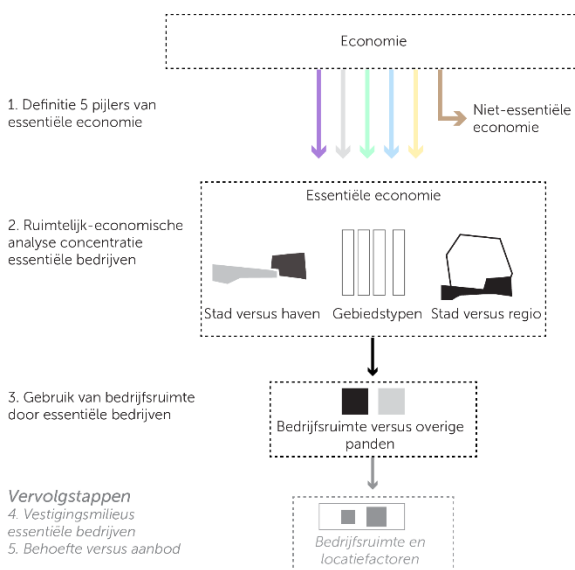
Economie

1. Definitie 5 pijlers van essentiële economie

Niet-essentiële economie

Essentiële economie

2. Ruimtelijk-economische analyse concentratie essentiële bedrijven

Stad versus haven

Gebiedstypen

Stad versus regio

3. Gebruik van bedrijfsruimte door essentiële bedrijven

Bedrijfsruimte versus overige panden

Vervolgstappen
4. Vestigingsmilieus essentiële bedrijven
5. Behoefte versus aanbod

Bedrijfsruimte en locatiefactoren